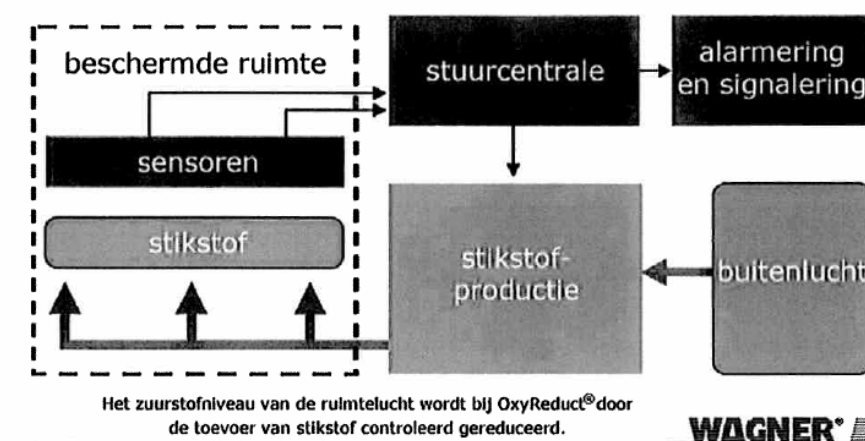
beschermde ruimte

stuurcentrale

alarmering en signalering

sensoren

stikstof

stikstof-productie

buitenlucht

Het zuurstofniveau van de ruimtelucht wordt bij OxyReduct® door de toevoer van stikstof controleerd gereduceerd.

WAGNER®